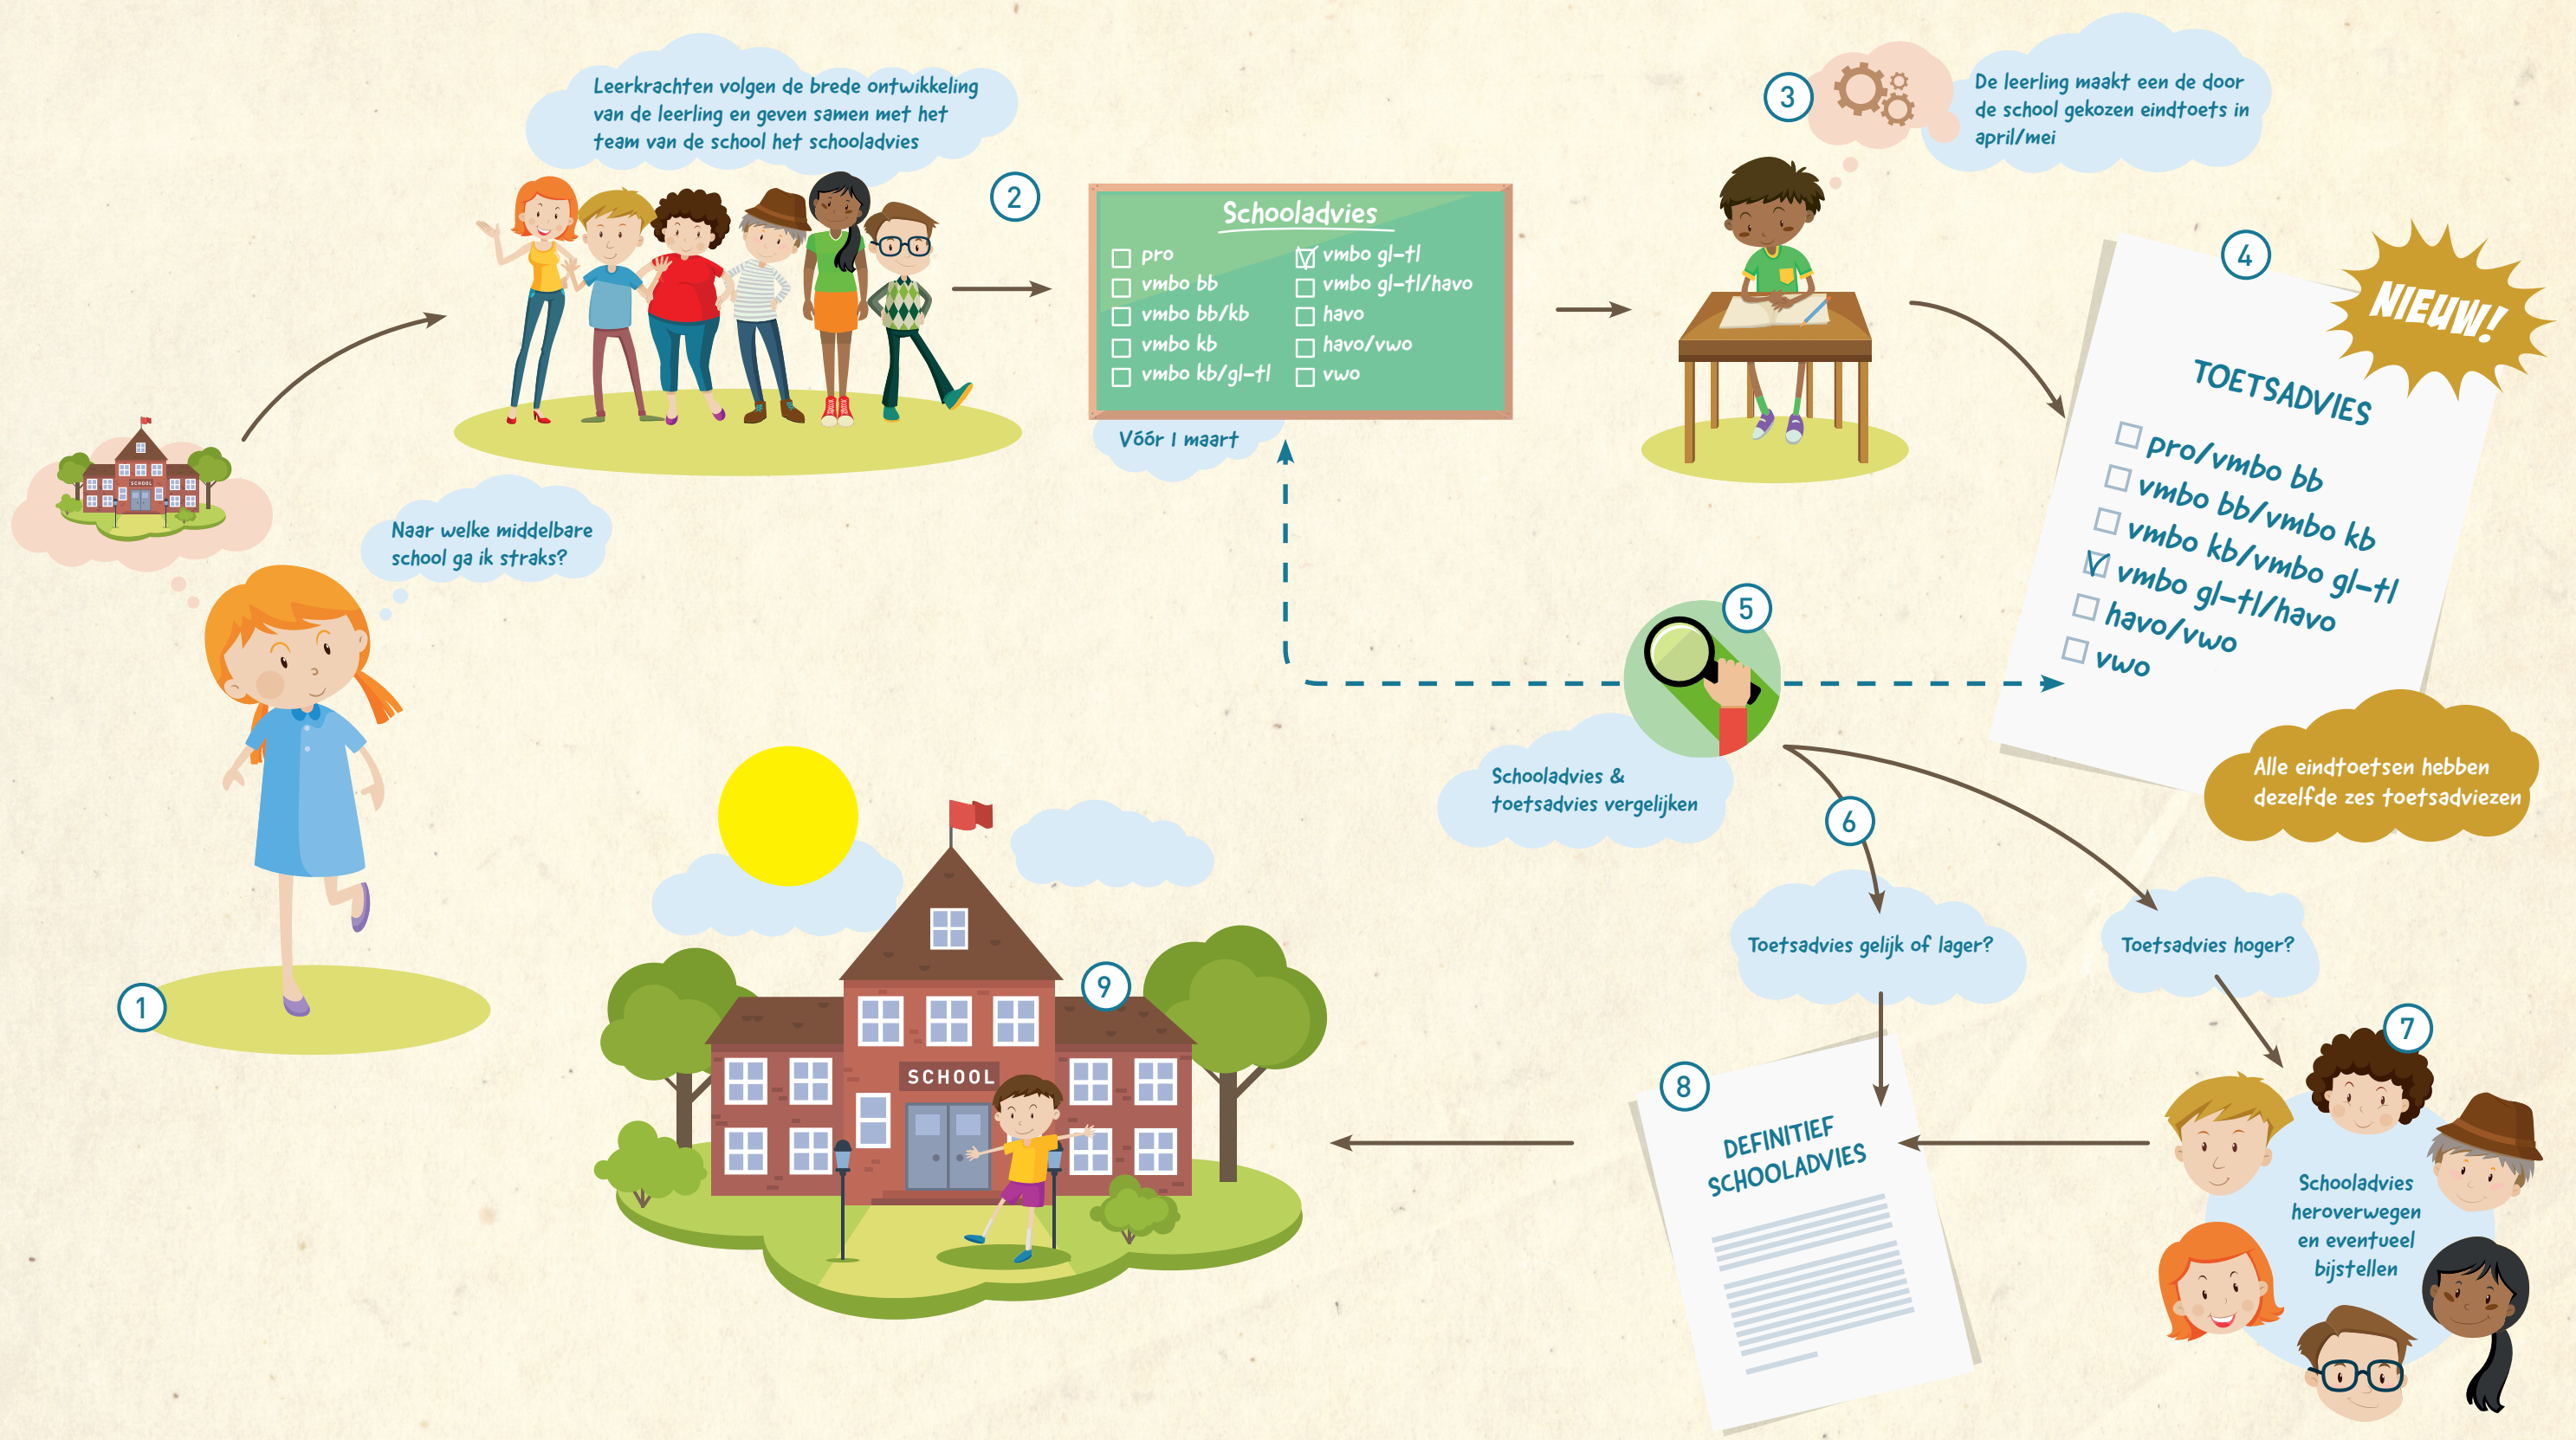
1

Naar welke middelbare school ga ik straks?

SCHOOL

Leerkrachten volgen de brede ontwikkeling van de leerling en geven samen met het team van de school het schooladvies

2

Schooladvies
☐ pro
☐ vmbo bb
☐ vmbo bb/kb
☐ vmbo kb
☐ vmbo kb/gl-tl
☑ vmbo gl-tl
☐ vmbo gl-tl/havo
☐ havo
☐ havo/vwo
☐ vwo

Vóór 1 maart

3

De leerling maakt een de door de school gekozen eindtoets in april/mei

4

NIEUW!

TOETSADVIES
☐ pro/vmbo bb
☐ vmbo bb/vmbo kb
☐ vmbo kb/vmbo gl-tl
☑ vmbo gl-tl/havo
☐ havo/vwo
☐ vwo

Alle eindtoetsen hebben dezelfde zes toetsadviezen

5

Schooladvies & toetsadvies vergelijken

6

Toetsadvies gelijk of lager?

Toetsadvies hoger?

7

Schooladvies heroverwegen en eventueel bijstellen

8

DEFINITIEF SCHOOLADVIES

9

SCHOOL